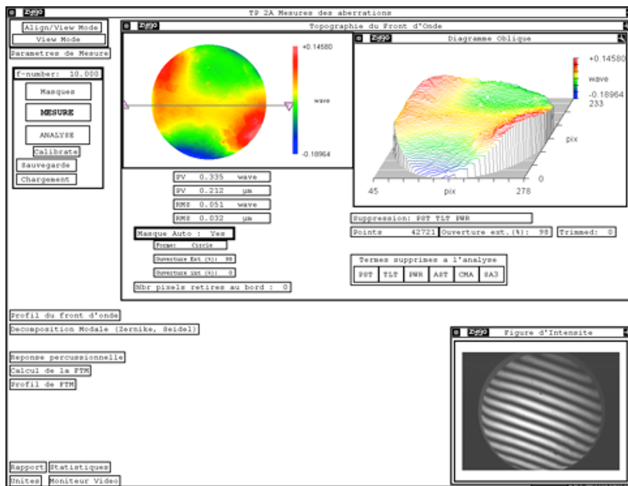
Zygo
TP 2A Mesures des aberrations
Align/View Mode
View Mode
Parametres de Mesure
f-number: 10.000
Masques
MESURE
ANALYSE
Calibrate
Sauvegarde
Chargement

Zygo
Topographie du Front d'Onde
+0.14580
wave
-0.18964

PV 0.335 wave
PV 0.212 µm
RMS 0.051 wave
RMS 0.032 µm

Masque Auto : Yes
Forme: Circle
Ouverture Ext (%): 98
Ouverture Int (%): 0
Nbr pixels retires au bord : 0

Zygo
Diagramme Oblique
+0.14580
wave
-0.18964
233
pix
0
45
pix
278

Suppression: PST TLT PWR
Points 42721
Ouverture ext.(%): 98
Trimmed: 0

Termes supprimes a l'analyse
| PST | TLT | PWR | AST | CMA | SA3 |
|---|---|---|---|---|---|

Profil du front d'onde
Decomposition Modale (Zernike, Seidel)

Reponse percussionnelle
Calcul de la FTM
Profil de FTM

Zygo
Figure d'Intensite

Rapport
Statistiques
Unites
Moniteur Video